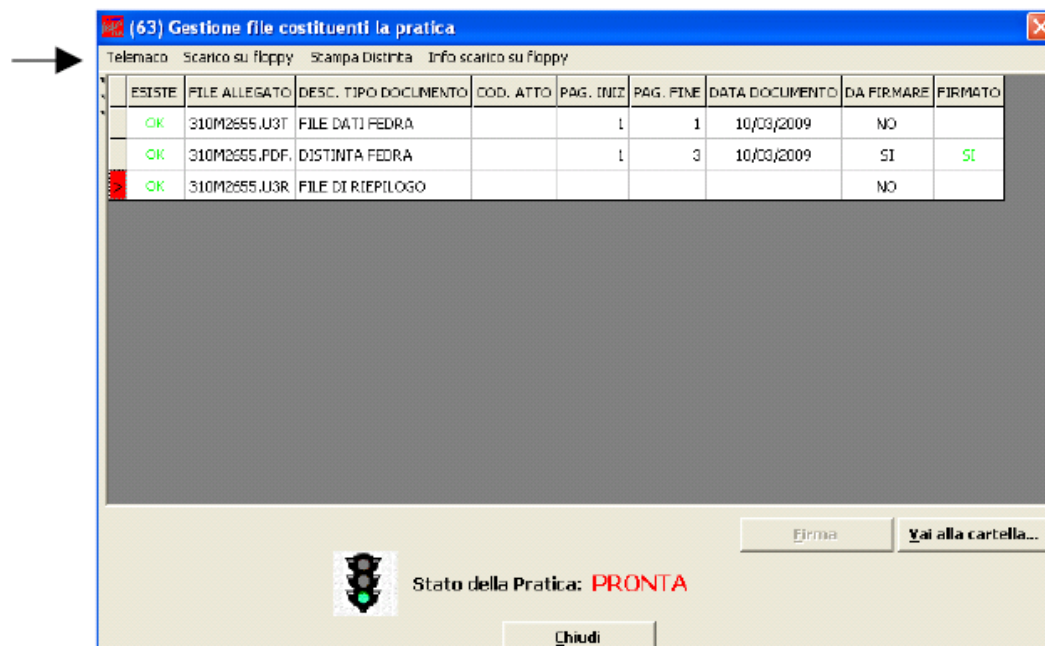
(63) Gestione file costituenti la pratica

Telemaco Scarico su floppy Stampa Distinta Info scarico su floppy

| | ESISTE | FILE ALLEGATO | DESC. TIPO DOCUMENTO | COD. ATTO | PAG. INIZ | PAG. FINE | DATA DOCUMENTO | DA FIRMARE | FIRMATO |
|---|---|---|---|---|---|---|---|---|---|
| | OK | 310M2655.U3T | FILE DATI FEDRA | | 1 | 1 | 10/03/2009 | NO | |
| | OK | 310M2655.PDF. | DISTINTA FEDRA | | 1 | 3 | 10/03/2009 | SI | SI |
| > | OK | 310M2655.U3R | FILE DI RIEPILOGO | | | | | NO | |

Firma

Vai alla cartella...

Stato della Pratica: PRONTA

Chiudi